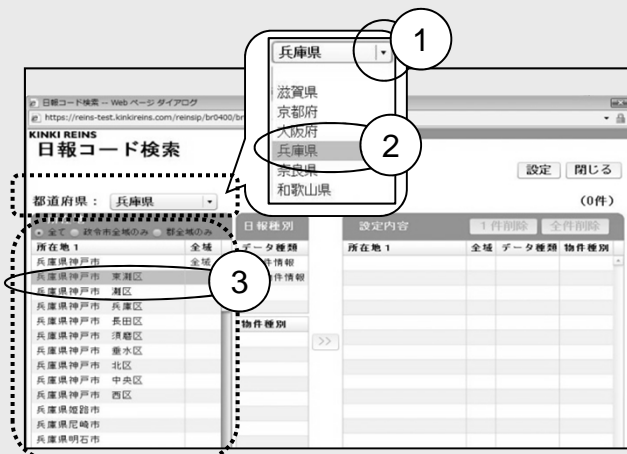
兵庫県

1

滋賀県
京都府
大阪府
兵庫県
奈良県
和歌山県

2

日報コード検索 -- Web ページ ダイアログ
https://reins-test.kinkireins.com/reinsip/br0400/br

KINKI REINS
日報コード検索

設定 閉じる

都道府県： 兵庫県

(0件)

全て 政令市全域のみ 郡全域のみ

| 所在地１ | 全域 |
|---|---|
| 兵庫県神戸市 | 全域 |
| 兵庫県神戸市 東灘区 | |
| 兵庫県神戸市 灘区 | |
| 兵庫県神戸市 兵庫区 | |
| 兵庫県神戸市 長田区 | |
| 兵庫県神戸市 須磨区 | |
| 兵庫県神戸市 垂水区 | |
| 兵庫県神戸市 北区 | |
| 兵庫県神戸市 中央区 | |
| 兵庫県神戸市 西区 | |
| 兵庫県姫路市 | |
| 兵庫県尼崎市 | |
| 兵庫県明石市 | |

3

日報種別
データ種類
件情報
件情報

物件種別

>>

設定内容

1件削除 全件削除

| 所在地１ | 全域 | データ種類 | 物件種別 |
|---|---|---|---|